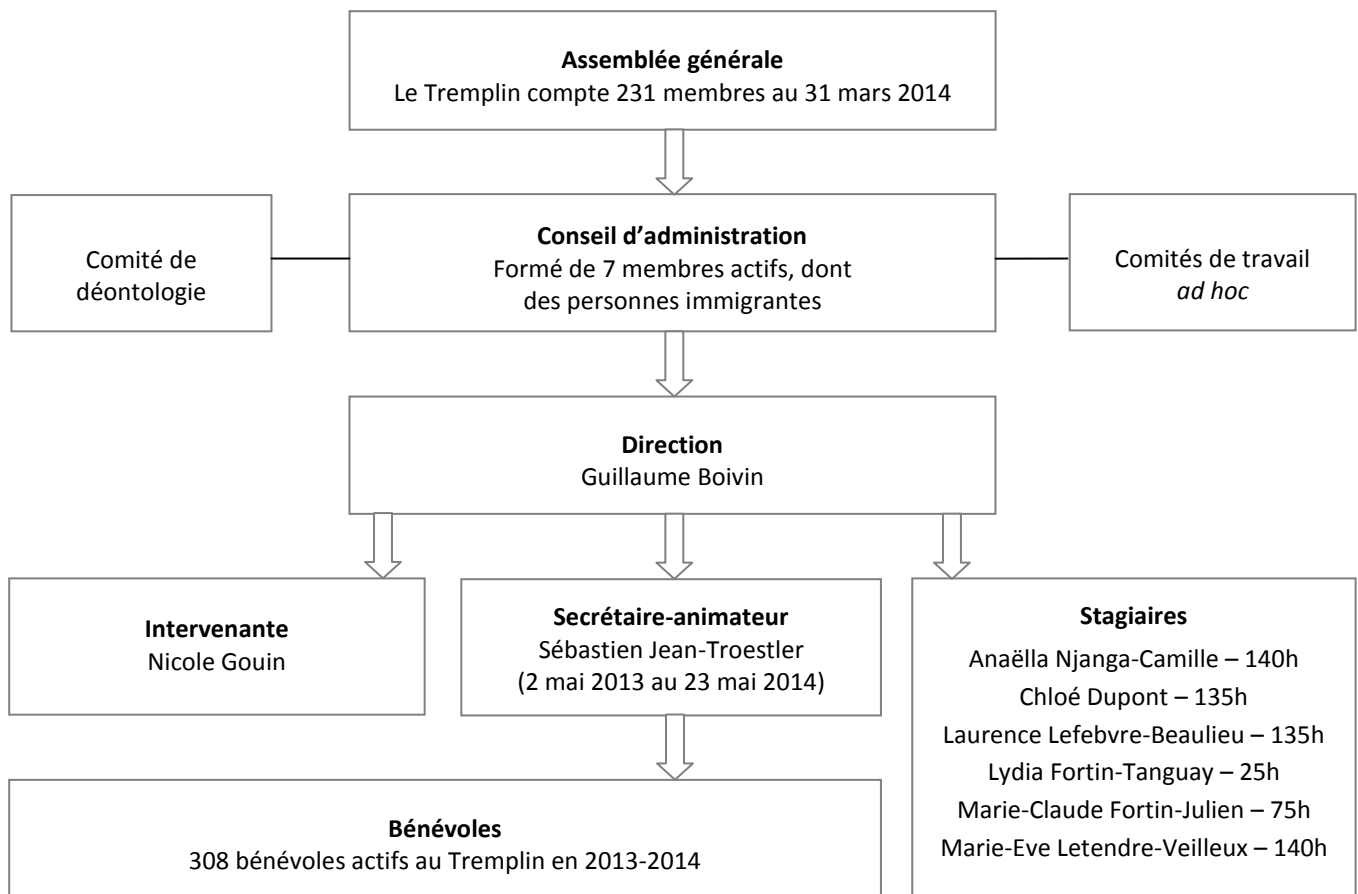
**Assemblée générale**
Le Tremplin compte 231 membres au 31 mars 2014

Comité de déontologie

**Conseil d'administration**
Formé de 7 membres actifs, dont des personnes immigrantes

Comités de travail *ad hoc*

**Direction**
Guillaume Boivin

**Intervenante**
Nicole Gouin

**Secrétaire-animateur**
Sébastien Jean-Troestler
(2 mai 2013 au 23 mai 2014)

**Stagiaires**
Anaëlla Njanga-Camille – 140h
Chloé Dupont – 135h
Laurence Lefebvre-Beaulieu – 135h
Lydia Fortin-Tanguay – 25h
Marie-Claude Fortin-Julien – 75h
Marie-Eve Letendre-Veilleux – 140h

**Bénévoles**
308 bénévoles actifs au Tremplin en 2013-2014